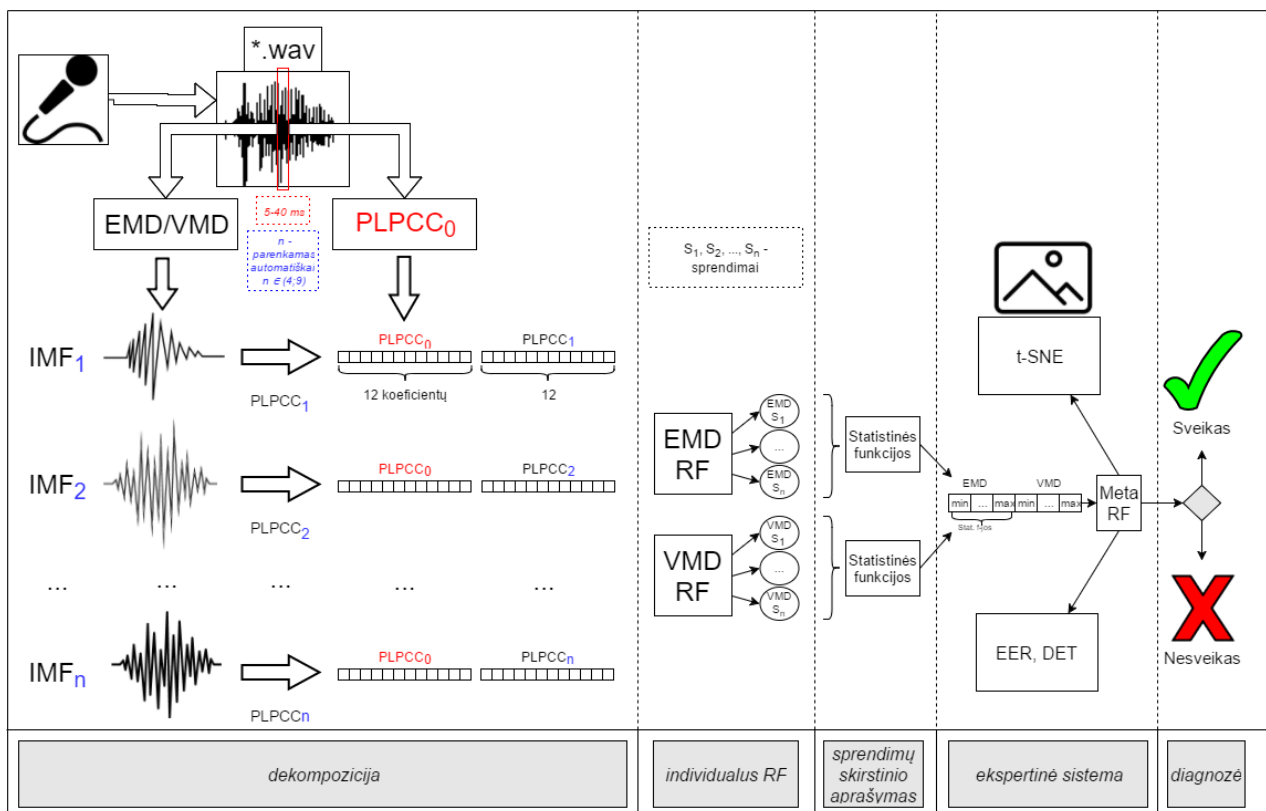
*.wav

EMD/VMD

5-40 ms

n - parenkamas automatiškai n ∈ (4;9)

$PLPCC_0$

$S_1, S_2, ..., S_n$ - sprendimai

$IMF_1$

$PLPCC_1$

$PLPCC_0$

$PLPCC_1$

12 koeficientų

12

$IMF_2$

$PLPCC_2$

$PLPCC_0$

$PLPCC_2$

... ... ... ... ...

$IMF_n$

PLPCCn

$PLPCC_0$

PLPCCn

EMD RF

EMD $S_1$

...

EMD $S_n$

VMD RF

VMD $S_1$

...

VMD $S_n$

Statistinės funkcijos

Statistinės funkcijos

EMD

VMD

min ... max min ... max

Stat. f-jos

Meta RF

t-SNE

EER, DET

Sveikas

Nesveikas

dekompozicija

individualus RF

sprendimų skirstinio aprašymas

ekspertinė sistema

diagnozė